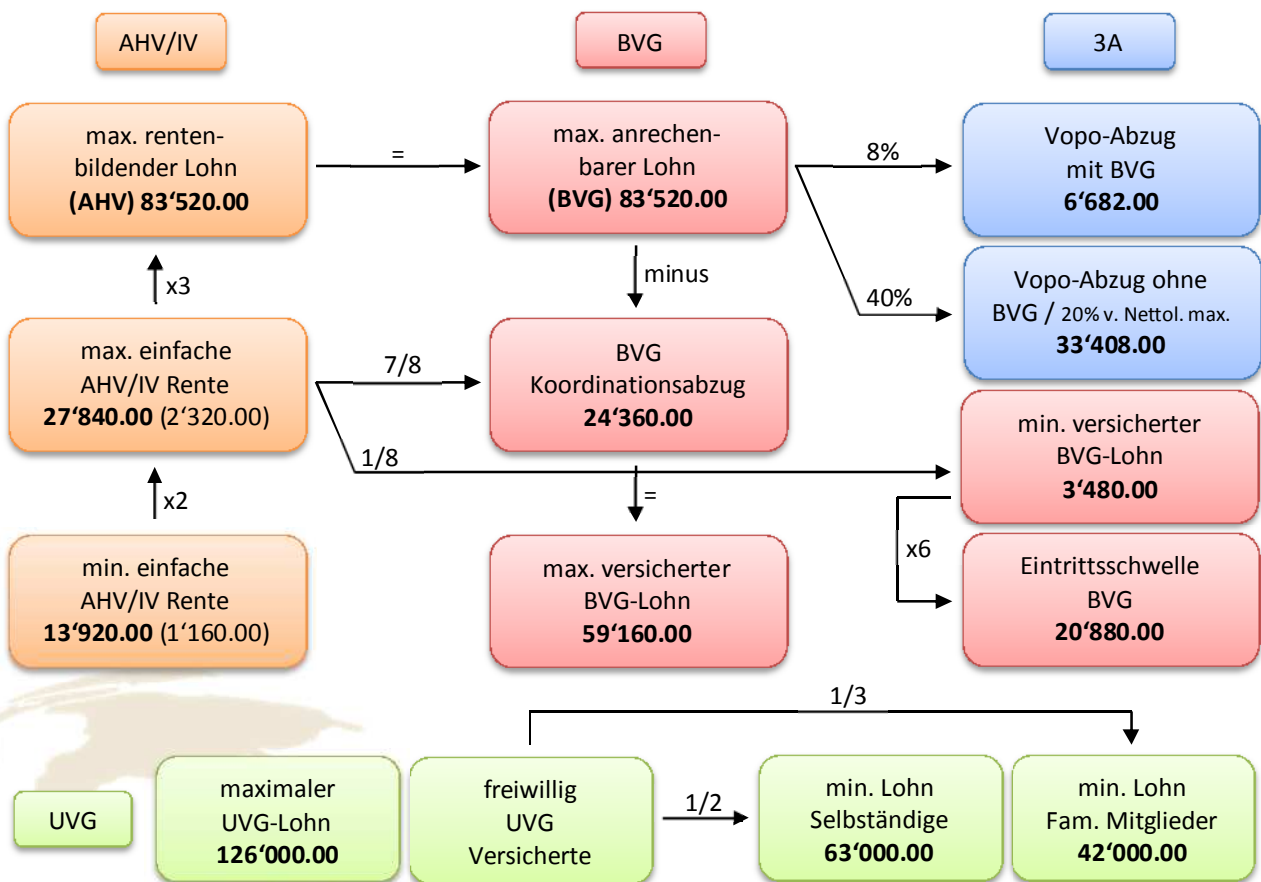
AHV/IV

BVG

3A

max. rentenbildender Lohn
**(AHV) 83‘520.00**

=

max. anrechenbarer Lohn
**(BVG) 83‘520.00**

8%

Vopo-Abzug mit BVG
**6‘682.00**

x3

minus

40%

Vopo-Abzug ohne BVG / 20% v. Nettol. max.
**33‘408.00**

max. einfache AHV/IV Rente
**27‘840.00** (2‘320.00)

7/8

BVG Koordinationsabzug
**24‘360.00**

1/8

min. versicherter BVG-Lohn
**3‘480.00**

x2

=

x6

min. einfache AHV/IV Rente
**13‘920.00** (1‘160.00)

max. versicherter BVG-Lohn
**59‘160.00**

Eintrittsschwelle BVG
**20‘880.00**

1/3

UVG

maximaler UVG-Lohn
**126‘000.00**

freiwillig UVG Versicherte

1/2

min. Lohn Selbständige
**63‘000.00**

min. Lohn Fam. Mitglieder
**42‘000.00**